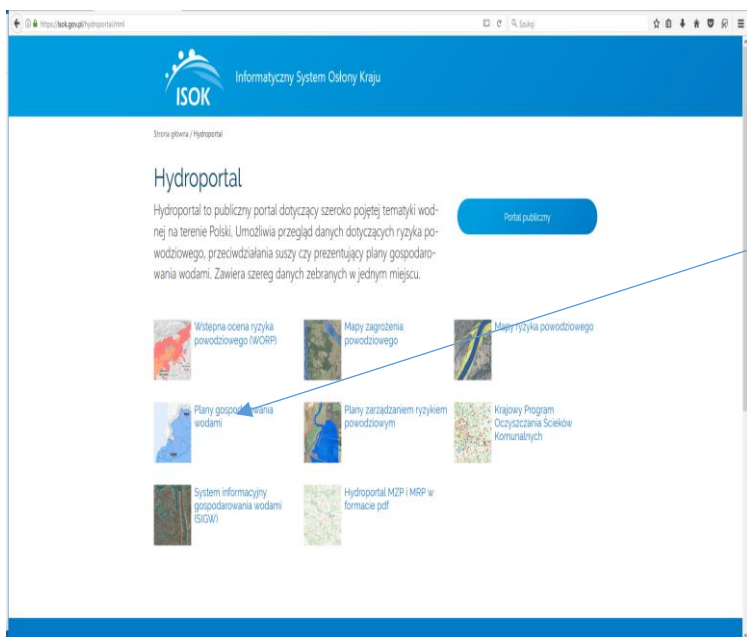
https://isok.gov.pl/hydroportal.html

Szukaj

ISOK

Informatyczny System Osłony Kraju

Strona główna / Hydroportal

Hydroportal

Hydroportal to publiczny portal dotyczący szeroko pojętej tematyki wodnej na terenie Polski. Umożliwia przegląd danych dotyczących ryzyka powodziowego, przeciwdziałania suszy czy prezentujący plany gospodarowania wodami. Zawiera szereg danych zebranych w jednym miejscu.

Portal publiczny

Wstępna ocena ryzyka powodziowego (WORP)

Mapy zagrożenia powodziowego

Mapy ryzyka powodziowego

Plany gospodarowania wodami

Plany zarządzaniem ryzykiem powodziowym

Krajowy Program Oczyszczania Ścieków Komunalnych

System informacyjny gospodarowania wodami (SIGW)

Hydroportal MZP i MRP w formacie pdf